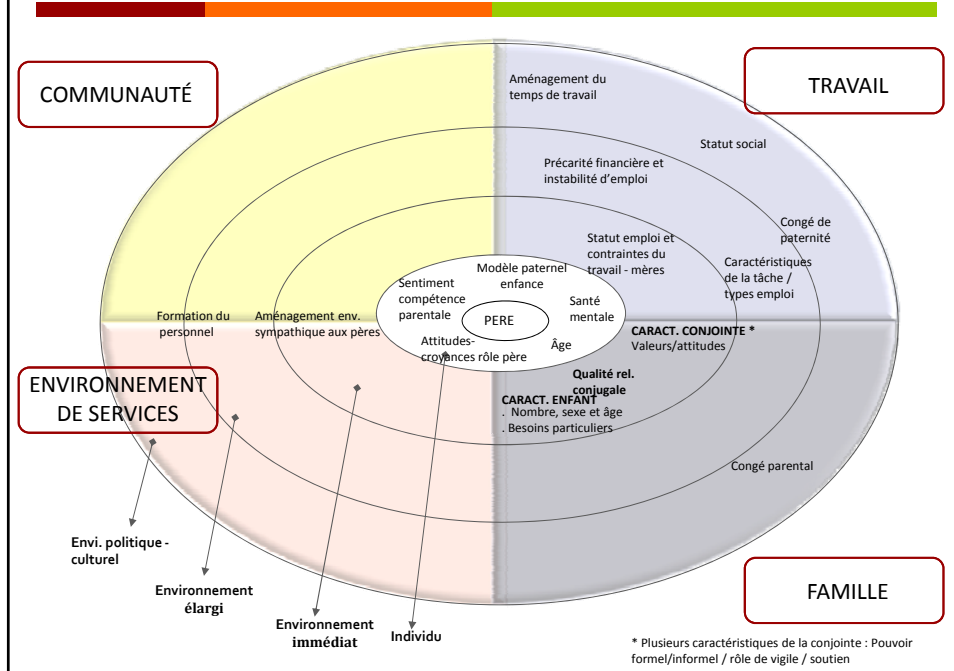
COMMUNAUTÉ

TRAVAIL

Aménagement du temps de travail

Statut social

Précarité financière et instabilité d'emploi

Congé de paternité

Statut emploi et contraintes du travail - mères

Caractéristiques de la tâche / types emploi

Sentiment compétence parentale

Modèle paternel enfance

Santé mentale

PERE

Attitudes-croyances rôle père

Âge

Formation du personnel

Aménagement env. sympathique aux pères

CARACT. CONJOINTE *
Valeurs/attitudes

Qualité rel. conjugale

ENVIRONNEMENT DE SERVICES

CARACT. ENFANT
. Nombre, sexe et âge
. Besoins particuliers

Congé parental

Envi. politique - culturel

Environnement élargi

Environnement immédiat

Individu

FAMILLE

* Plusieurs caractéristiques de la conjointe : Pouvoir formel/informel / rôle de vigile / soutien